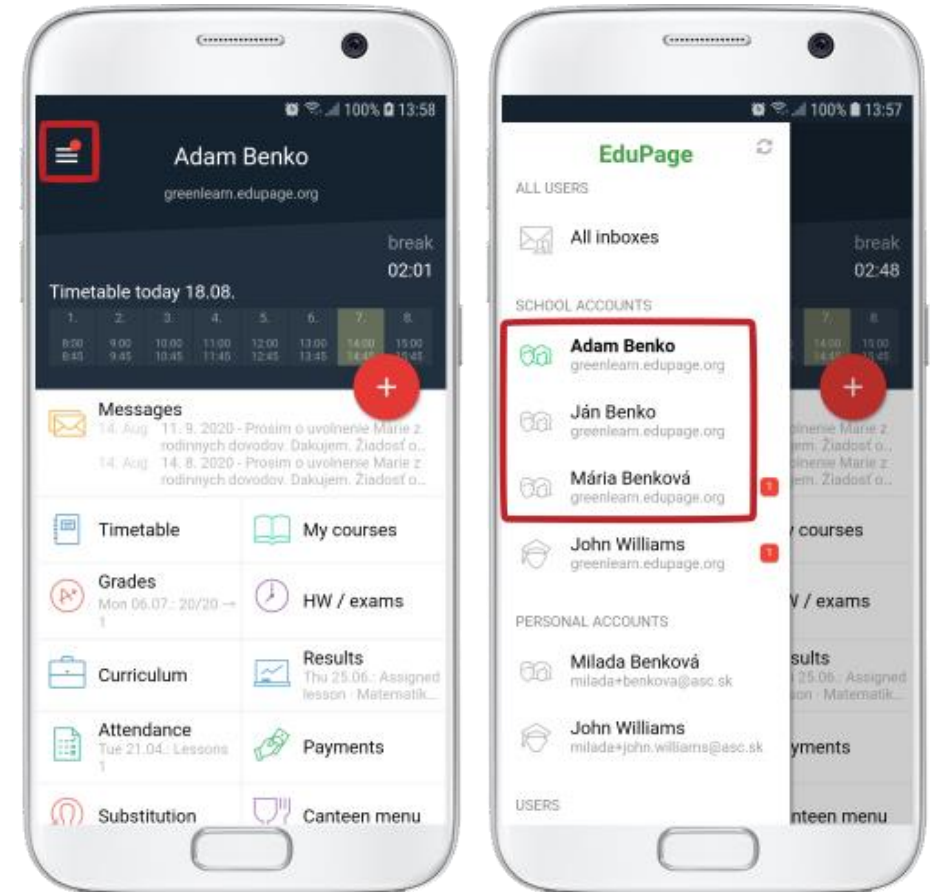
100% 13:58

Adam Benko
greenleam.edupage.org

break
02:01

Timetable today 18.08.

| 1. | 2. | 3. | 4. | 5. | 6. | 7. | 8. |
|---|---|---|---|---|---|---|---|
| 8:00 8:45 | 9:00 9:45 | 10:00 10:45 | 11:00 11:45 | 12:00 12:45 | 13:00 13:45 | 14:00 14:45 | 15:00 15:45 |

+

Messages
14. Aug 11. 9. 2020 - Prosím o uvolnenie Marie z rodinných dovodov. Dakujem. Žiadosť o...
14. Aug 14. 8. 2020 - Prosim o uvolnenie Marie z rodinných dovodov. Dakujem. Žiadosť o...

Timetable
My courses
Grades
Mon 06.07.: 20/20 → 1
HW / exams
Curriculum
Results
Thu 25.06.: Assigned lesson · Matematik...
Attendance
Tue 21.04.: Lessons 1
Payments
Substitution
Canteen menu

100% 13:57

EduPage
ALL USERS
All inboxes
SCHOOL ACCOUNTS
Adam Benko
greenleam.edupage.org
Ján Benko
greenleam.edupage.org
Mária Benková
greenleam.edupage.org
1
John Williams
greenleam.edupage.org
1
PERSONAL ACCOUNTS
Milada Benková
milada+benkova@asc.sk
John Williams
milada+john.williams@asc.sk
USERS

break
02:48
7. 8.
14:00 14:45 15:00 15:45
+
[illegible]lnenie Marie z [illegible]m. Žiadosť o...
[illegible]lnenie Marie z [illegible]m. Žiadosť o...
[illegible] courses
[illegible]V / exams
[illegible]sults
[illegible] 25.06.: Assigned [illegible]on · Matematik...
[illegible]yments
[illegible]nteen menu